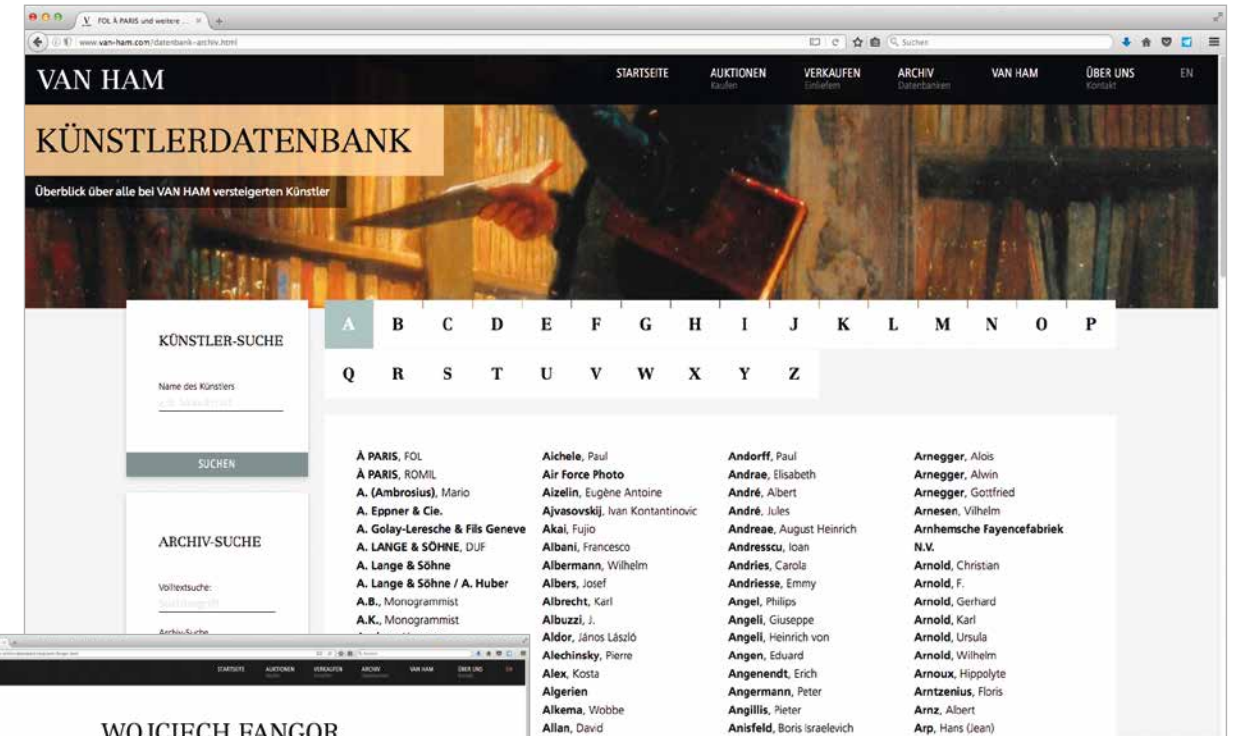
V FOL À PARIS und weitere ...

www.van-ham.com/datenbank-archiv.html

Suchen

VAN HAM

STARTSEITE
AUKTIONEN Kaufen
VERKAUFEN Einliefern
ARCHIV Datenbanken
VAN HAM
ÜBER UNS Kontakt
EN

KÜNSTLERDATENBANK

Überblick über alle bei VAN HAM versteigerten Künstler

KÜNSTLER-SUCHE

Name des Künstlers

SUCHEN

ARCHIV-SUCHE

Volltextsuche:

Archiv-Suche

| A | B | C | D | E | F | G | H | I | J | K | L | M | N | O | P |
|---|---|---|---|---|---|---|---|---|---|---|---|---|---|---|---|
| Q | R | S | T | U | V | W | X | Y | Z | | | | | | |

À PARIS, FOL
À PARIS, ROMIL
A. (Ambrosius), Mario
A. Eppner & Cie.
A. Golay-Leresche & Fils Geneve
A. LANGE & SÖHNE, DUF
A. Lange & Söhne
A. Lange & Söhne / A. Huber
A.B., Monogrammist
A.K., Monogrammist

Aichele, Paul
Air Force Photo
Aizelin, Eugène Antoine
Ajvasovskij, Ivan Kontantinovic
Akai, Fujio
Albani, Francesco
Albermann, Wilhelm
Albers, Josef
Albrecht, Karl
Albuzzi, J.
Aldor, János László
Alechinsky, Pierre
Alex, Kosta
Algerien
Alkema, Wobbe
Allan, David

Andorff, Paul
Andrae, Elisabeth
André, Albert
André, Jules
Andreae, August Heinrich
Andrescu, Ioan
Andries, Carola
Andriesse, Emmy
Angel, Philips
Angeli, Giuseppe
Angeli, Heinrich von
Angen, Eduard
Angenendt, Erich
Angermann, Peter
Angillis, Pieter
Anisfeld, Boris Israelevich

Arnegger, Alois
Arnegger, Alwin
Arnegger, Gottfried
Arnesen, Vilhelm
Arnhemsche Fayencefabriek N.V.
Arnold, Christian
Arnold, F.
Arnold, Gerhard
Arnold, Karl
Arnold, Ursula
Arnold, Wilhelm
Arnoux, Hippolyte
Arntzenius, Floris
Arnz, Albert
Arp, Hans (Jean)

STARTSEITE AUKTIONEN VERKAUFEN ARCHIV VAN HAM ÜBER UNS EN

WOJCIECH FANGOR